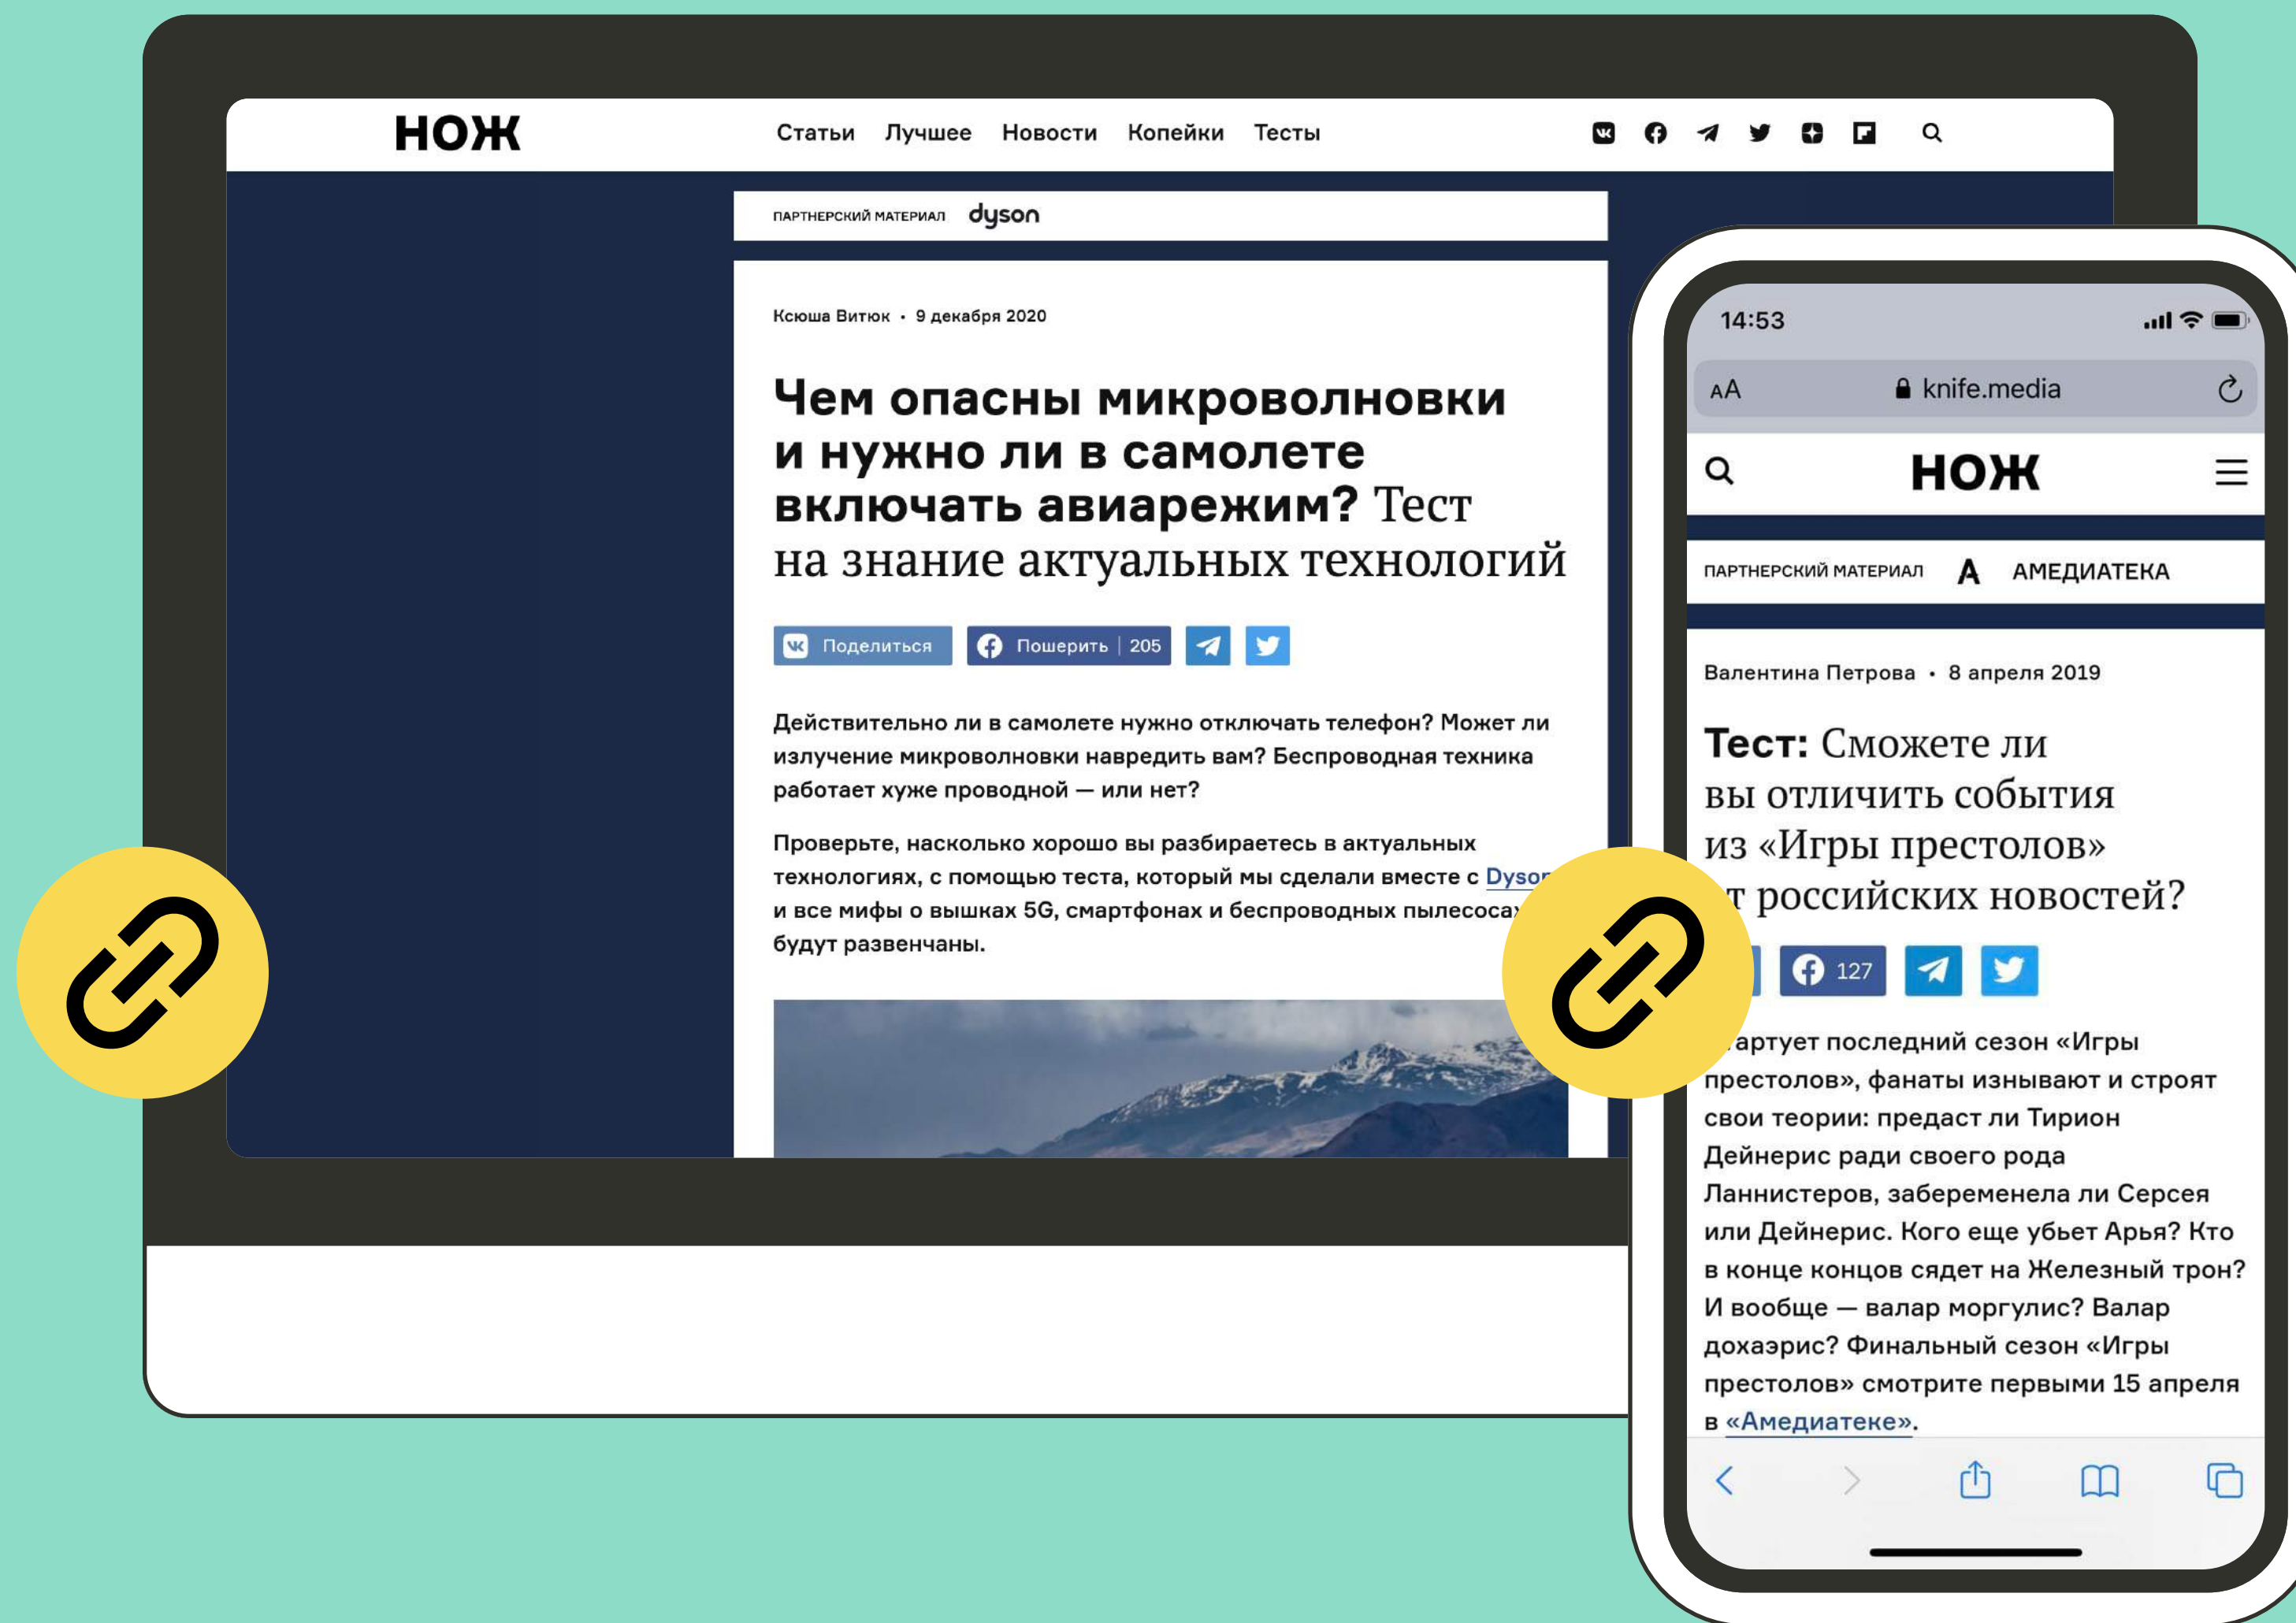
НОЖ

Статьи Лучшее Новости Копейки Тесты

ПАРТНЕРСКИЙ МАТЕРИАЛ dyson

Ксюша Витюк • 9 декабря 2020

Чем опасны микроволновки и нужно ли в самолете включать авиарежим? Тест на знание актуальных технологий

Поделиться Пошерить | 205

Действительно ли в самолете нужно отключать телефон? Может ли излучение микроволновки навредить вам? Беспроводная техника работает хуже проводной — или нет?

Проверьте, насколько хорошо вы разбираетесь в актуальных технологиях, с помощью теста, который мы сделали вместе с Dyso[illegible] и все мифы о вышках 5G, смартфонах и беспроводных пылесоса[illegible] будут развенчаны.

14:53

AA knife.media

НОЖ

ПАРТНЕРСКИЙ МАТЕРИАЛ A АМЕДИАТЕКА

Валентина Петрова • 8 апреля 2019

Тест: Сможете ли вы отличить события из «Игры престолов» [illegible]т российских новостей?

127

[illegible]артует последний сезон «Игры престолов», фанаты изнывают и строят свои теории: предаст ли Тирион Дейнерис ради своего рода Ланнистеров, забеременела ли Серсея или Дейнерис. Кого еще убьет Арья? Кто в конце концов сядет на Железный трон? И вообще — валар моргулис? Валар дохаэрис? Финальный сезон «Игры престолов» смотрите первыми 15 апреля в «Амедиатеке».